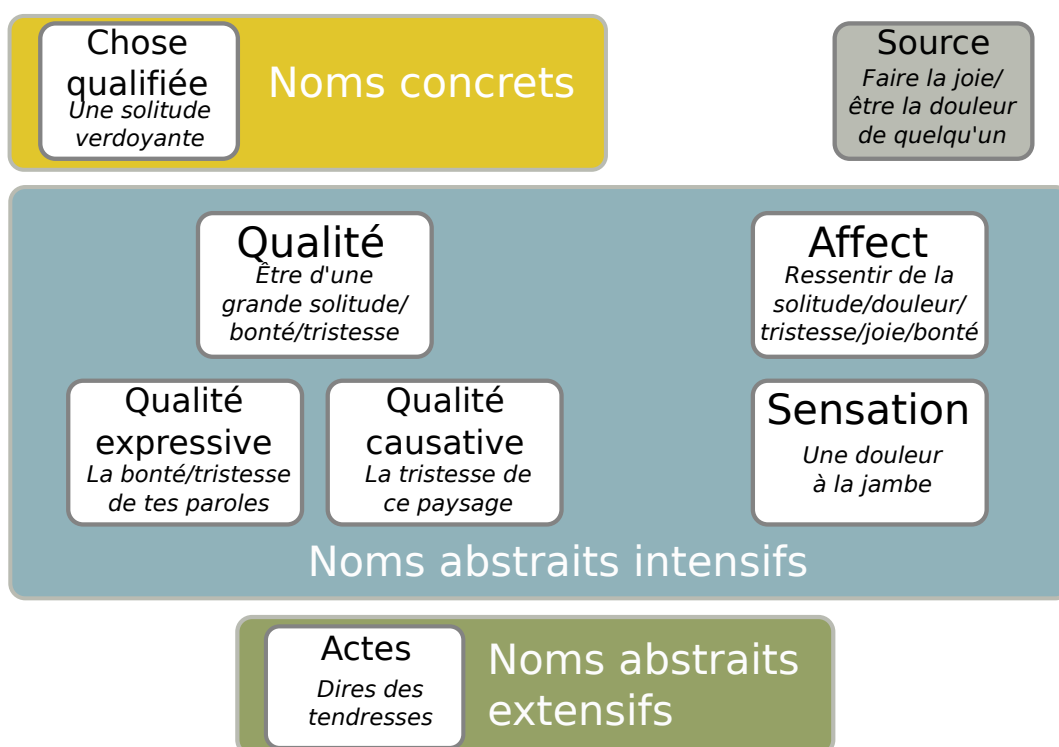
Chose qualifiée
Une solitude verdoyante

Noms concrets

Source
Faire la joie/ être la douleur de quelqu'un

Qualité
Être d'une grande solitude/ bonté/tristesse

Affect
Ressentir de la solitude/douleur/ tristesse/joie/bonté

Qualité expressive
La bonté/tristesse de tes paroles

Qualité causative
La tristesse de ce paysage

Sensation
Une douleur à la jambe

Noms abstraits intensifs

Actes
Dires des tendresses

Noms abstraits extensifs